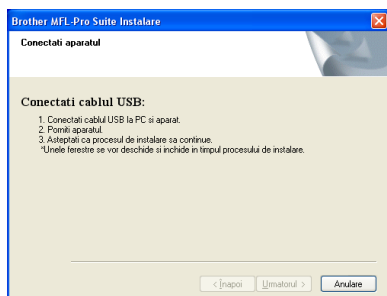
Brother MFL-Pro Suite Instalare

Conectati aparatul

Conectati cablul USB:

1. Conectati cablul USB la PC si aparat.
2. Porniti aparatul.
3. Asteptati ca procesul de instalare sa continue.
*Unele ferestre se vor deschide si inchide in timpul procesului de instalare.

< Înapoi   Urmatorul >   Anulare